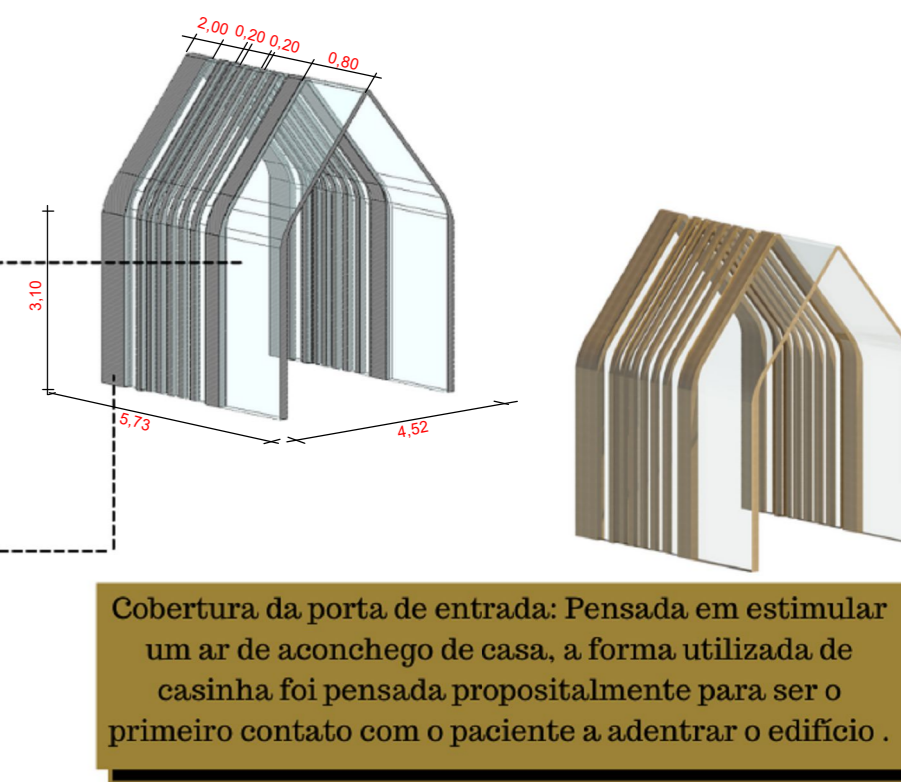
2,00 0,20 0,20 0,80

3,10

5,73

4,52

Cobertura da porta de entrada: Pensada em estimular um ar de aconchego de casa, a forma utilizada de casinha foi pensada propositalmente para ser o primeiro contato com o paciente a adentrar o edifício .